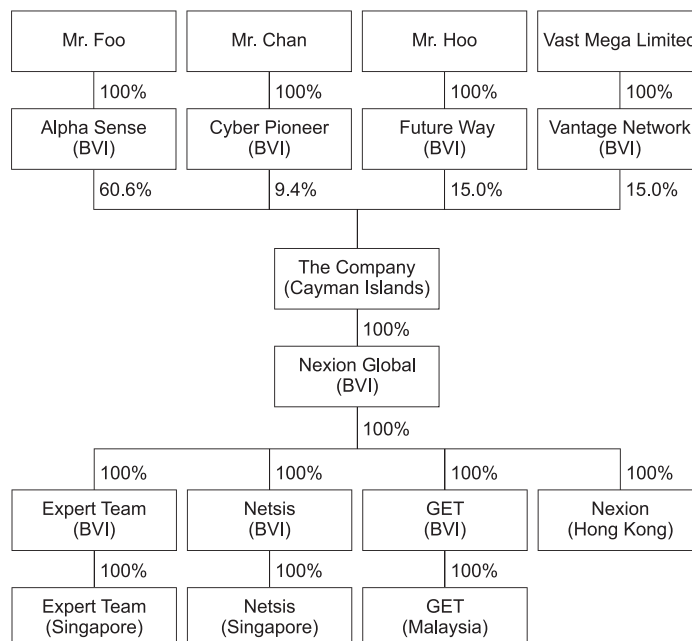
Mr. Foo

Mr. Chan

Mr. Hoo

Vast Mega Limited

100%

100%

100%

100%

Alpha Sense (BVI)

Cyber Pioneer (BVI)

Future Way (BVI)

Vantage Network (BVI)

60.6%

9.4%

15.0%

15.0%

The Company (Cayman Islands)

100%

Nexion Global (BVI)

100%

100%

100%

100%

100%

Expert Team (BVI)

Netsis (BVI)

GET (BVI)

Nexion (Hong Kong)

100%

100%

100%

Expert Team (Singapore)

Netsis (Singapore)

GET (Malaysia)